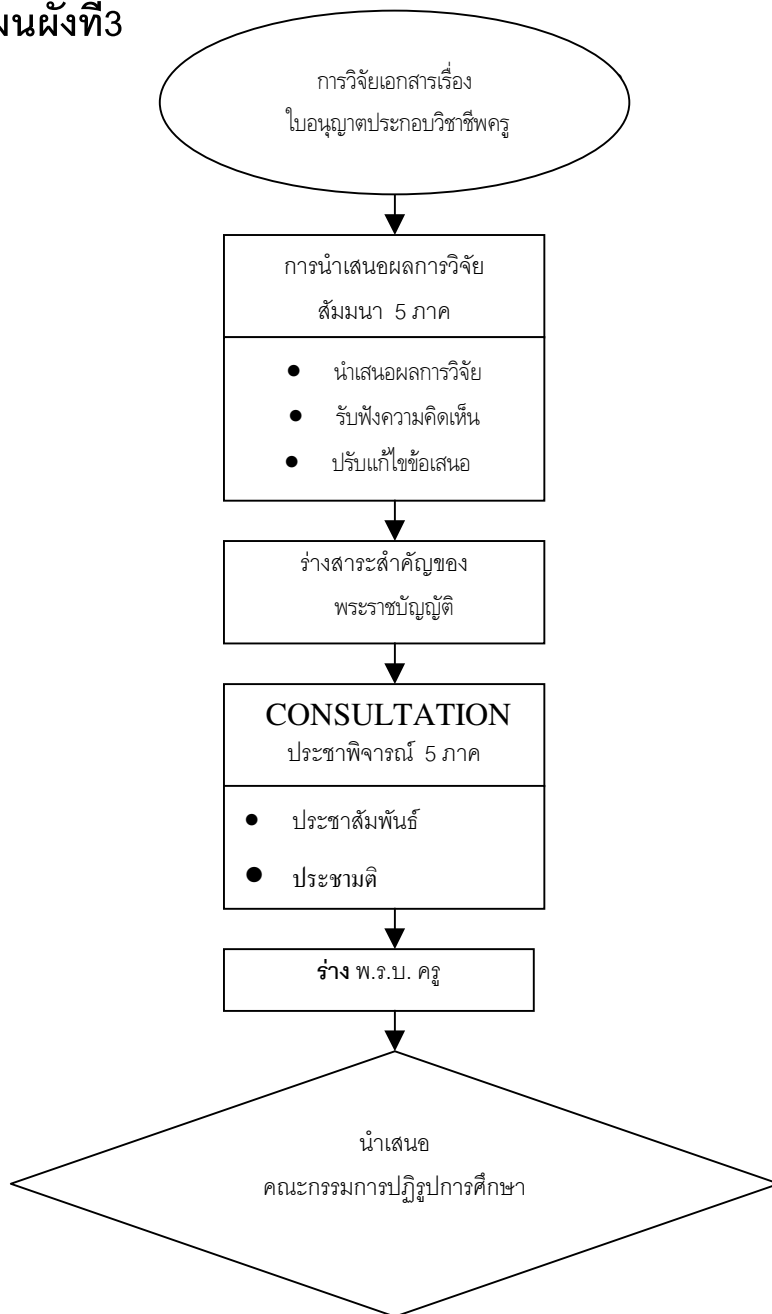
นผังที่3

การวิจัยเอกสารเรื่อง
ใบอนุญาตประกอบวิชาชีพครู

การนำเสนอผลการวิจัย
สัมมนา 5 ภาค

- นำเสนอผลการวิจัย
- รับฟังความคิดเห็น
- ปรับแก้ไขข้อเสนอ

ร่างสาระสำคัญของ
พระราชบัญญัติ

CONSULTATION
ประชาพิจารณ์ 5 ภาค

- ประชาสัมพันธ์
- ประชามติ

ร่าง พ.ร.บ. ครู

นำเสนอ
คณะกรรมการปฏิรูปการศึกษา